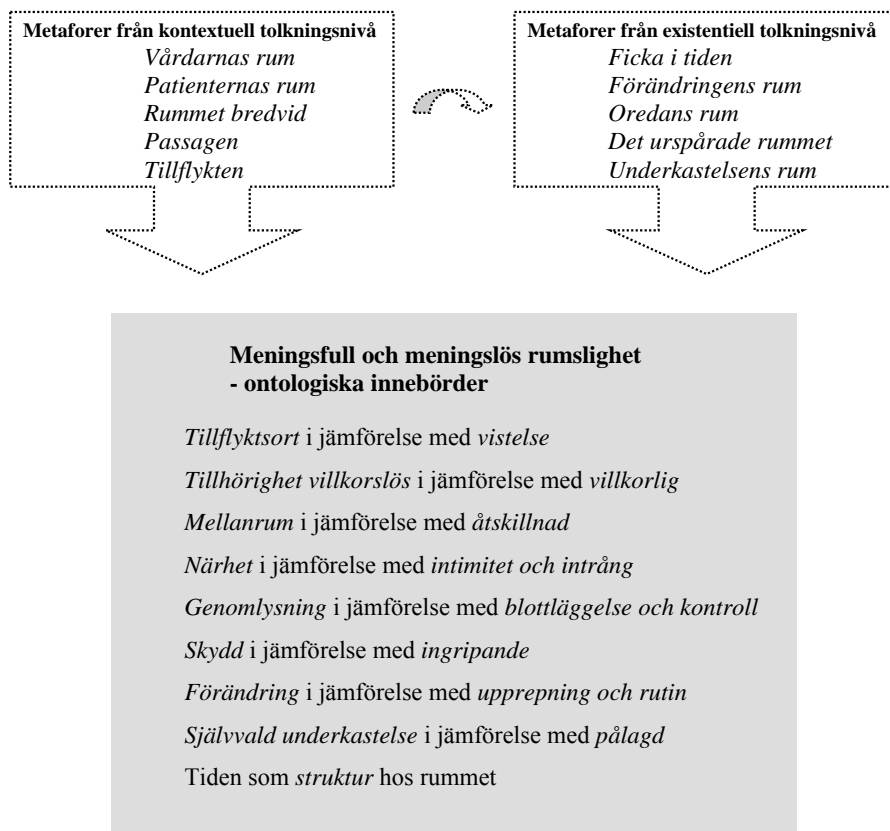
**Metaforer från kontextuell tolkningsnivå**
*Vårdarnas rum*
*Patienternas rum*
*Rummet bredvid*
*Passagen*
*Tillflykten*

**Metaforer från existentiell tolkningsnivå**
*Ficka i tiden*
*Förändringens rum*
*Oredans rum*
*Det urspårade rummet*
*Underkastelsens rum*

**Meningsfull och meningslös rumslighet - ontologiska innebörder**

*Tillflyktsort* i jämförelse med *vistelse*

*Tillhörighet villkorslös* i jämförelse med *villkorlig*

*Mellanrum* i jämförelse med *åtskillnad*

*Närhet* i jämförelse med *intimitet och intrång*

*Genomlysning* i jämförelse med *blottläggelse och kontroll*

*Skydd* i jämförelse med *ingripande*

*Förändring* i jämförelse med *upprepning och rutin*

*Självvald underkastelse* i jämförelse med *pålagd*

Tiden som *struktur* hos rummet